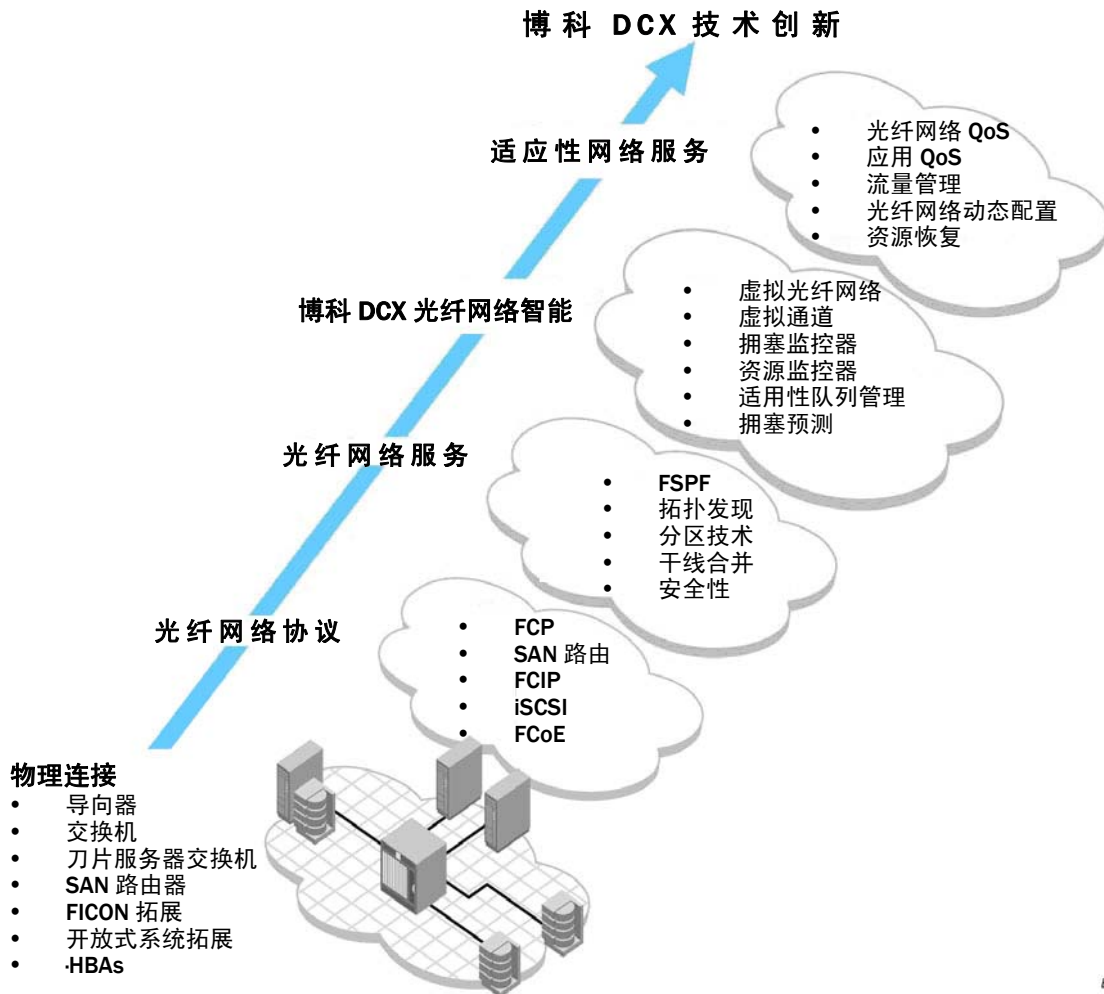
博科 DCX 技术创新

适应性网络服务

- 光纤网络 QoS
- 应用 QoS
- 流量管理
- 光纤网络动态配置
- 资源恢复

博科 DCX 光纤网络智能

- 虚拟光纤网络
- 虚拟通道
- 拥塞监控器
- 资源监控器
- 适用性队列管理
- 拥塞预测

光纤网络服务

- FSPF
- 拓扑发现
- 分区技术
- 干线合并
- 安全性

光纤网络协议

- FCP
- SAN 路由
- FCIP
- iSCSI
- FCoE

物理连接

- 导向器
- 交换机
- 刀片服务器交换机
- SAN 路由器
- FICON 拓展
- 开放式系统拓展
- ·HBAs